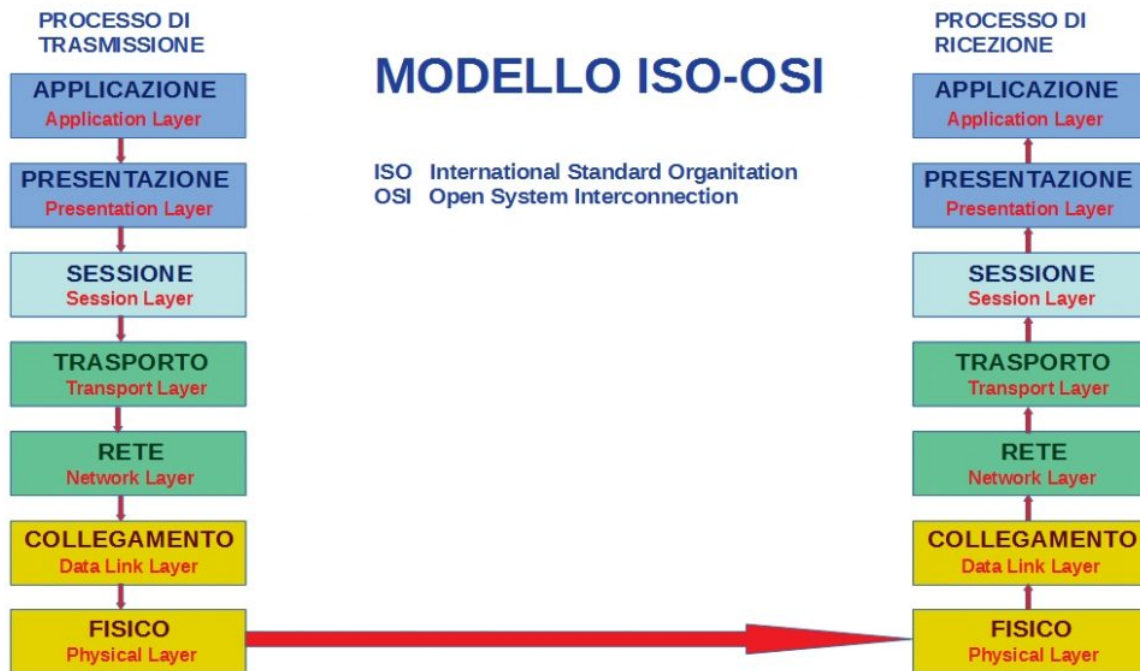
PROCESSO DI TRASMISSIONE

APPLICAZIONE
Application Layer

PRESENTAZIONE
Presentation Layer

SESSIONE
Session Layer

TRASPORTO
Transport Layer

RETE
Network Layer

COLLEGAMENTO
Data Link Layer

FISICO
Physical Layer

MODELLO ISO-OSI

ISO International Standard Organitation
OSI Open System Interconnection

PROCESSO DI RICEZIONE

APPLICAZIONE
Application Layer

PRESENTAZIONE
Presentation Layer

SESSIONE
Session Layer

TRASPORTO
Transport Layer

RETE
Network Layer

COLLEGAMENTO
Data Link Layer

FISICO
Physical Layer